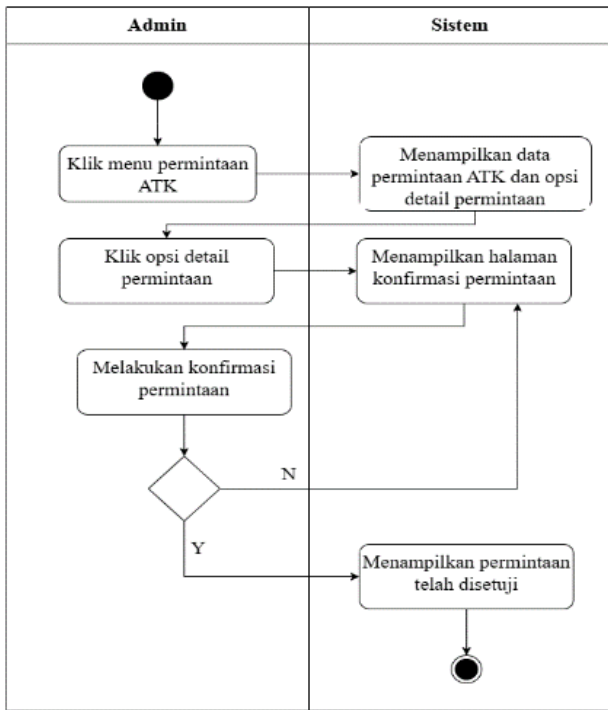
| Admin | Sistem |
|---|---|

Klik menu permintaan ATK

Menampilkan data permintaan ATK dan opsi detail permintaan

Klik opsi detail permintaan

Menampilkan halaman konfirmasi permintaan

Melakukan konfirmasi permintaan

N

Y

Menampilkan permintaan telah disetuji